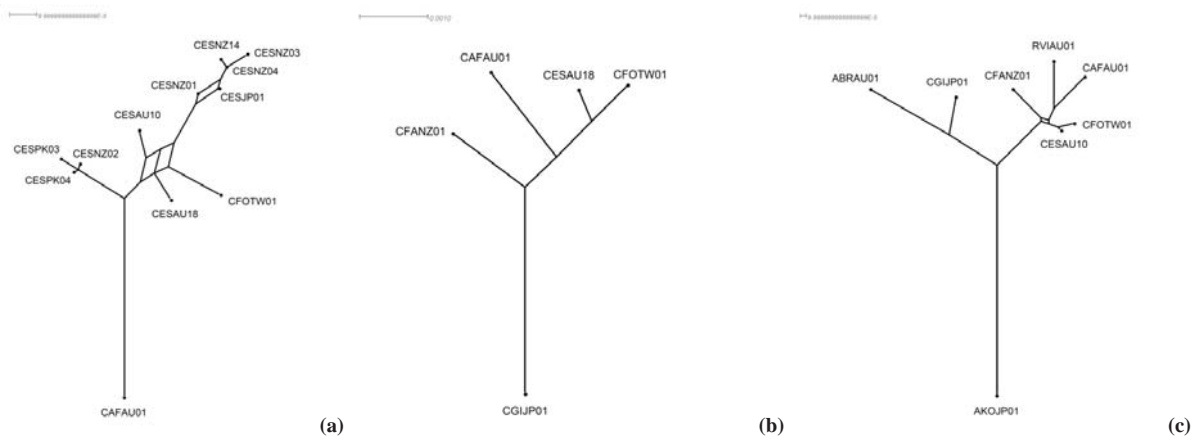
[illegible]

CESNZ14
CESNZ03
CESNZ04
CESNZ01
CESJP01
CESAU10
CESPK03
CESNZ02
CESPK04
CESAU18
CFOTW01
CAFAU01

(a)

0.0010

CAFAU01
CESAU18
CFOTW01
CFANZ01
CGIJP01

(b)

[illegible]

RVIAU01
ABRAU01
CGIJP01
CFANZ01
CAFAU01
CFOTW01
CESAU10
AKOJP01

(c)